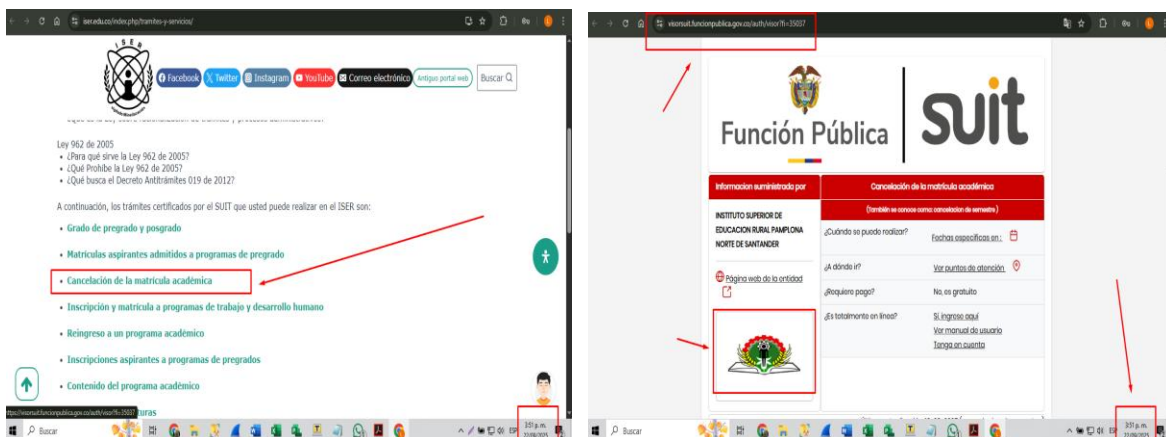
iser.edu.co/index.php/tramites-y-servicios/

ISER

Facebook Twitter Instagram YouTube Correo electrónico Antiguo portal web Buscar

Ley 962 de 2005
• ¿Para qué sirve la Ley 962 de 2005?
• ¿Qué Prohíbe la Ley 962 de 2005?
• ¿Qué busca el Decreto Antitrámites 019 de 2012?

A continuación, los trámites certificados por el SUIT que usted puede realizar en el ISER son:

• Grado de pregrado y posgrado
• Matriculas aspirantes admitidos a programas de pregrado
• Cancelación de la matrícula académica
• Inscripción y matricula a programas de trabajo y desarrollo humano
• Reingreso a un programa académico
• Inscripciones aspirantes a programas de pregrados
• Contenido del programa académico
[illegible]turas

https://visorsuit.funcionpublica.gov.co/auth/visor?fi=35037

Buscar

3:51 p.m.
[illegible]

visorsuit.funcionpublica.gov.co/auth/visor?fi=35037

Función Pública | suit

Informacion suministrada por

INSTITUTO SUPERIOR DE EDUCACION RURAL PAMPLONA NORTE DE SANTANDER

Página web de la entidad

Cancelación de la matrícula académica

(También se conoce como: cancelacion de semestre )

| ¿Cuándo se puede realizar? | Fechas específicas en : |
|---|---|
| ¿A dónde ir? | Ver puntos de atención |
| ¿Requiere pago? | No, es gratuito |
| ¿Es totalmente en línea? | Si, ingrese aquí Ver manual de usuario Tenga en cuenta |

Buscar

3:51 p.m.
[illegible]